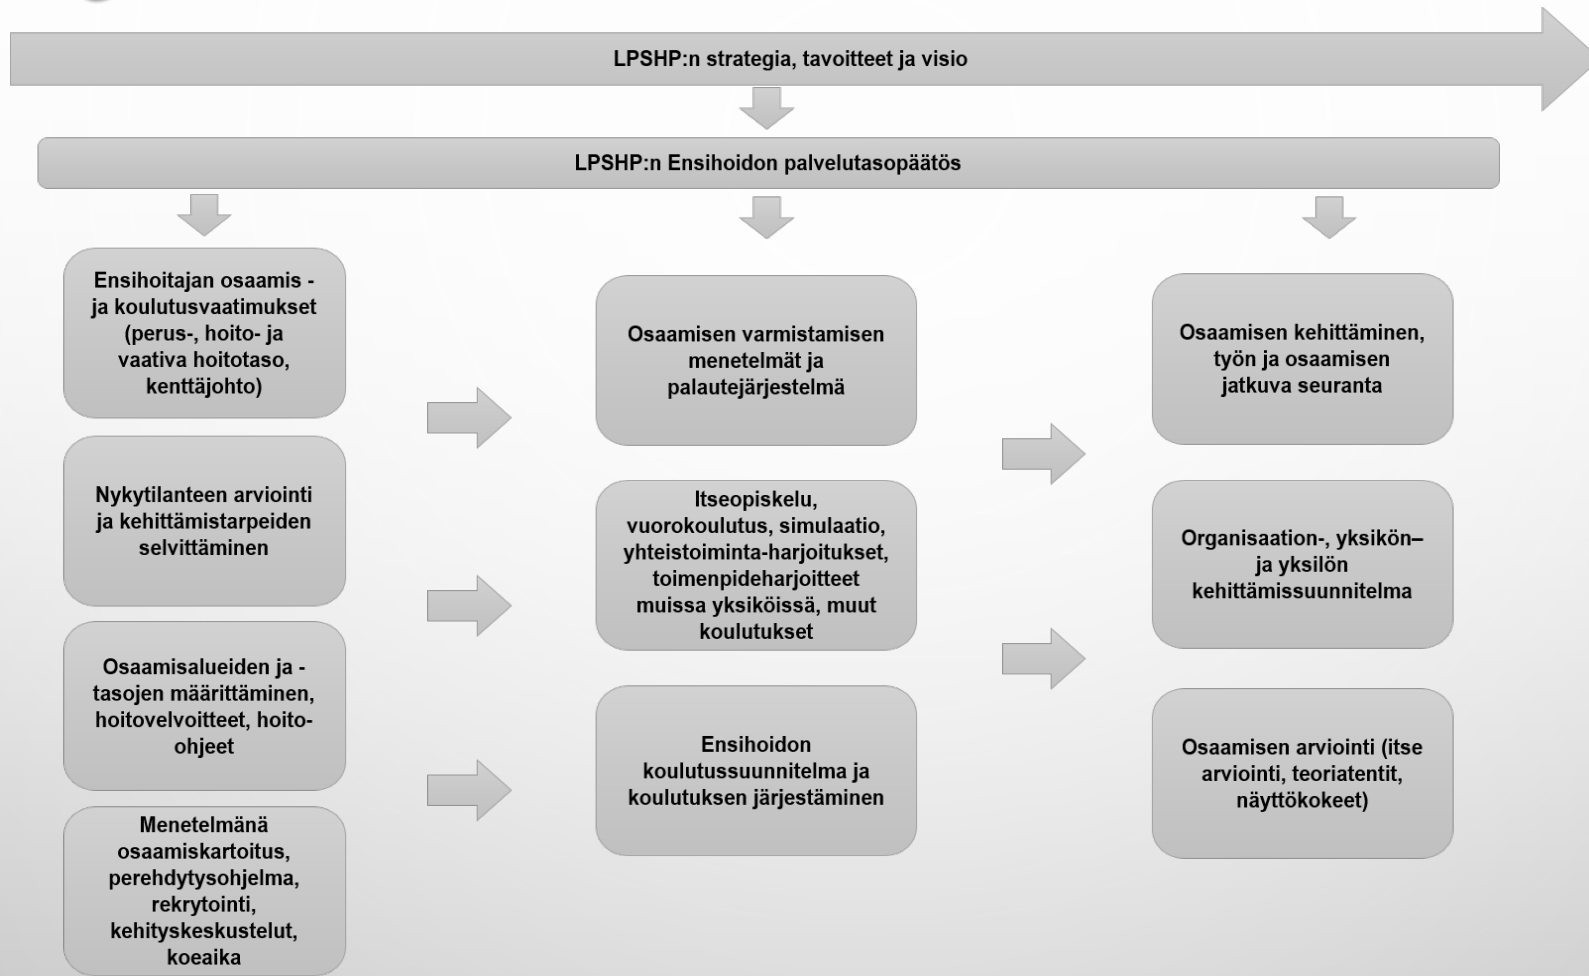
LPSHP:n strategia, tavoitteet ja visio

LPSHP:n Ensihoidon palvelutasopäätös

Ensihoitajan osaamis - ja koulutusvaatimukset (perus-, hoito- ja vaativa hoitotaso, kenttäjohto)

Nykytilanteen arviointi ja kehittämistarpeiden selvittäminen

Osaamisalueiden ja -tasojen määrittäminen, hoitovelvoitteet, hoito-ohjeet

Menetelmänä osaamiskartoitus, perehdytysohjelma, rekrytointi, kehityskeskustelut, koeaika

Osaamisen varmistamisen menetelmät ja palautejärjestelmä

Itseopiskelu, vuorokoulutus, simulaatio, yhteistoiminta-harjoitukset, toimenpideharjoitteet muissa yksiköissä, muut koulutukset

Ensihoidon koulutussuunnitelma ja koulutuksen järjestäminen

Osaamisen kehittäminen, työn ja osaamisen jatkuva seuranta

Organisaation-, yksikön– ja yksilön kehittämissuunnitelma

Osaamisen arviointi (itse arviointi, teoriatentit, näyttökokeet)